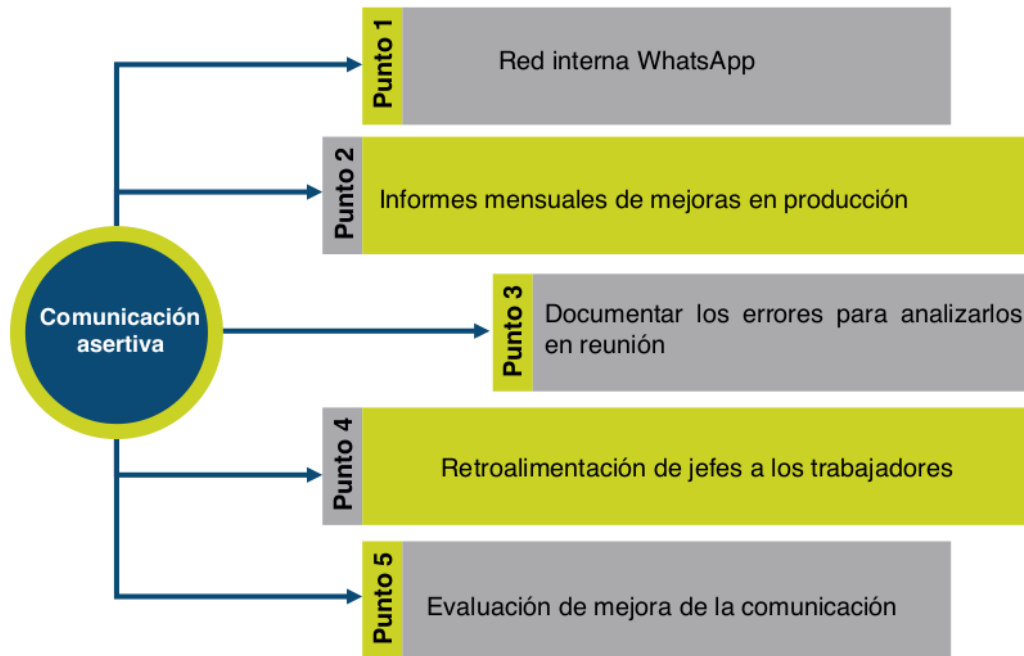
Comunicación asertiva

Punto 1
Red interna WhatsApp

Punto 2
Informes mensuales de mejoras en producción

Punto 3
Documentar los errores para analizarlos en reunión

Punto 4
Retroalimentación de jefes a los trabajadores

Punto 5
Evaluación de mejora de la comunicación